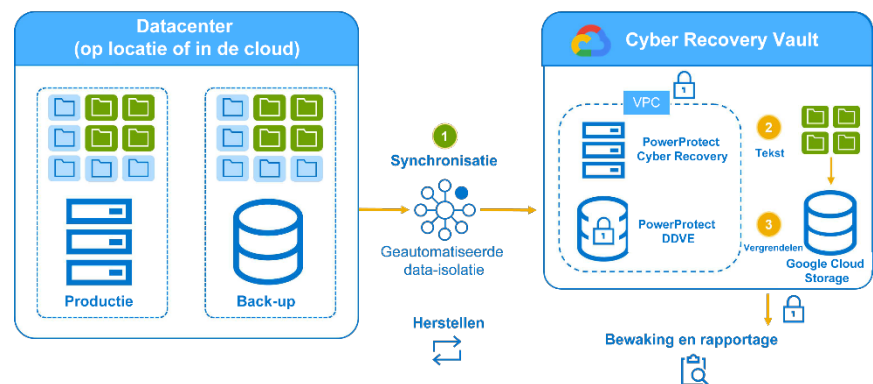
Datacenter
(op locatie of in de cloud)

Productie

Back-up

1
Synchronisatie

Geautomatiseerde data-isolatie

Herstellen

Cyber Recovery Vault

VPC

PowerProtect Cyber Recovery

PowerProtect DDVE

2
Tekst

3
Vergrendelen

Google Cloud Storage

Bewaking en rapportage